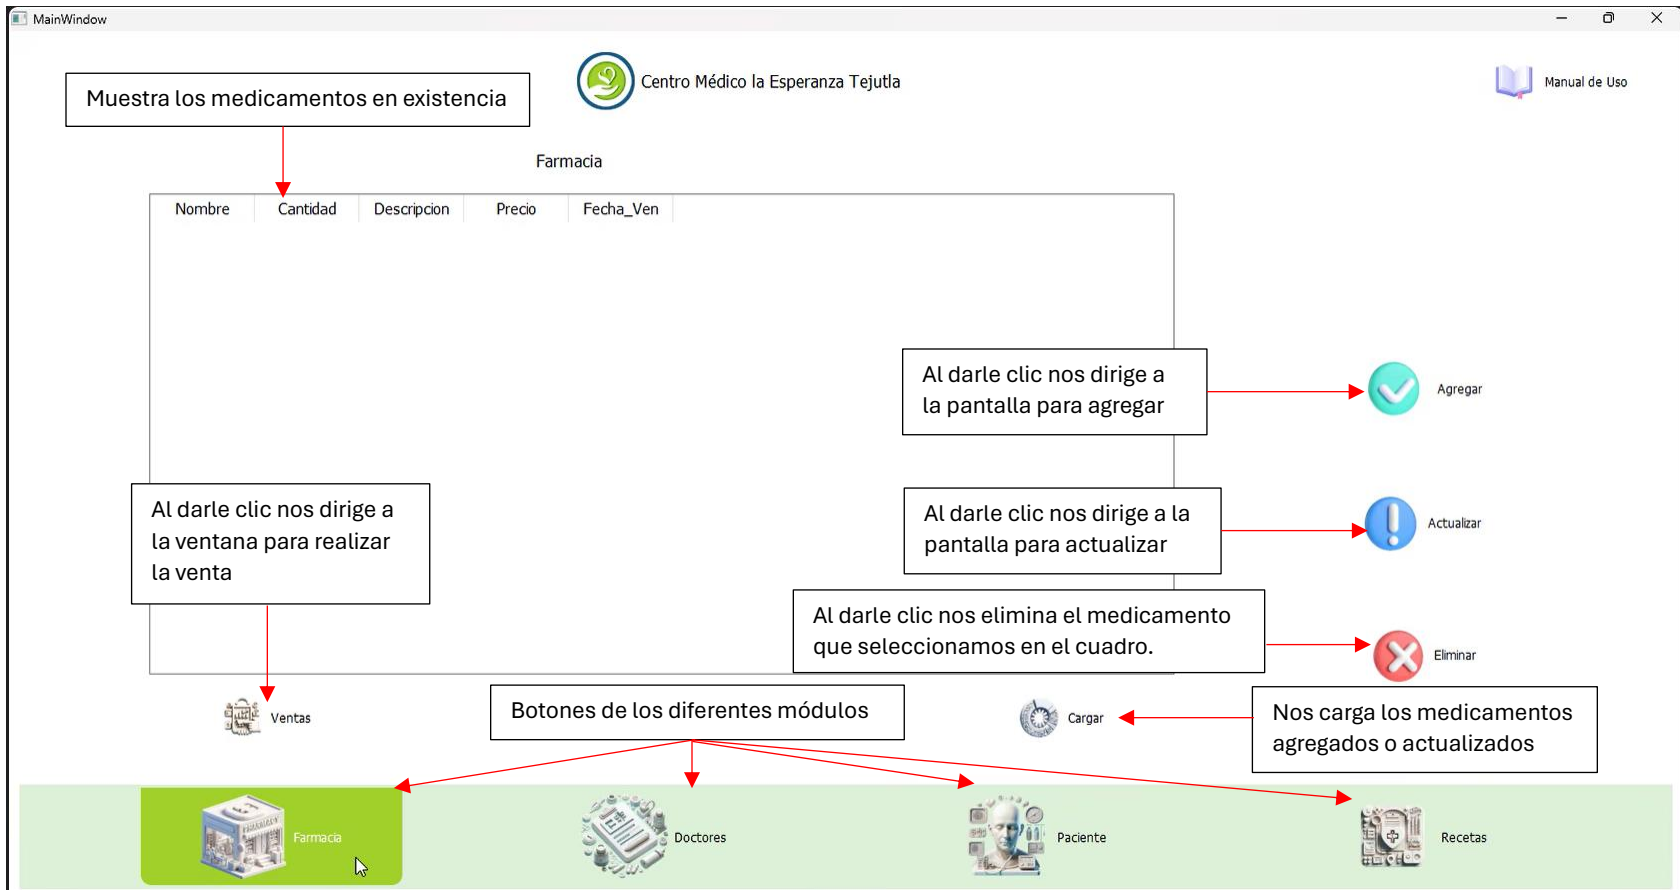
MainWindow

Muestra los medicamentos en existencia

Centro Médico la Esperanza Tejutla

Manual de Uso

Farmacia

| Nombre | Cantidad | Descripcion | Precio | Fecha_Ven |
|---|---|---|---|---|

Al darle clic nos dirige a la pantalla para agregar

Agregar

Al darle clic nos dirige a la ventana para realizar la venta

Al darle clic nos dirige a la pantalla para actualizar

Actualizar

Al darle clic nos elimina el medicamento que seleccionamos en el cuadro.

Eliminar

Ventas

Botones de los diferentes módulos

Cargar

Nos carga los medicamentos agregados o actualizados

Farmacia

Doctores

Paciente

Recetas